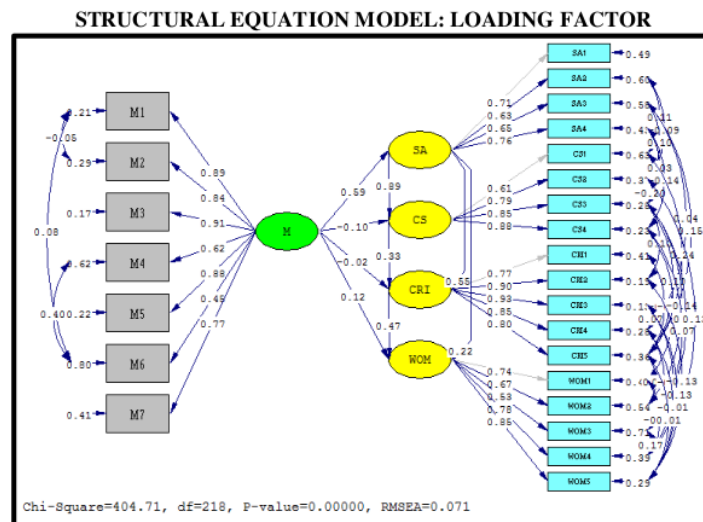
STRUCTURAL EQUATION MODEL: LOADING FACTOR

0.21 M1
-0.05
0.29 M2
0.17 M3
0.08
0.62 M4
0.40 0.22 M5
0.80 M6
0.41 M7

0.89
0.84
0.91
0.62
0.88
0.46
0.77

M

0.59
-0.10
-0.02
0.12

SA
0.89
CS
0.33
CRI
0.85
0.47
WOM
0.22

0.71
0.63
0.65
0.76
SA1 0.49
SA2 0.60
SA3 0.58
SA4 0.42

0.61
0.79
0.85
0.88
CS1 0.63
CS2 0.37
CS3 0.28
CS4 0.23

0.77
0.90
0.93
0.85
0.80
CR1 0.41
CR2 0.19
CR3 0.1
CR4 0.28
CR5 0.36

0.74
0.67
0.53
0.78
0.85
WOM1 0.40
WOM2 0.54
WOM3 0.72
WOM4 0.39
WOM5 0.29

0.11
0.09
0.10
0.33
-0.20
0.14
0.04
0.15
0.24
0.12
0.11
0.14
0.07
0.13
0.07
-0.13
-0.13
-0.01
-0.01
0.17

Chi-Square=404.71, df=218, P-value=0.00000, RMSEA=0.071